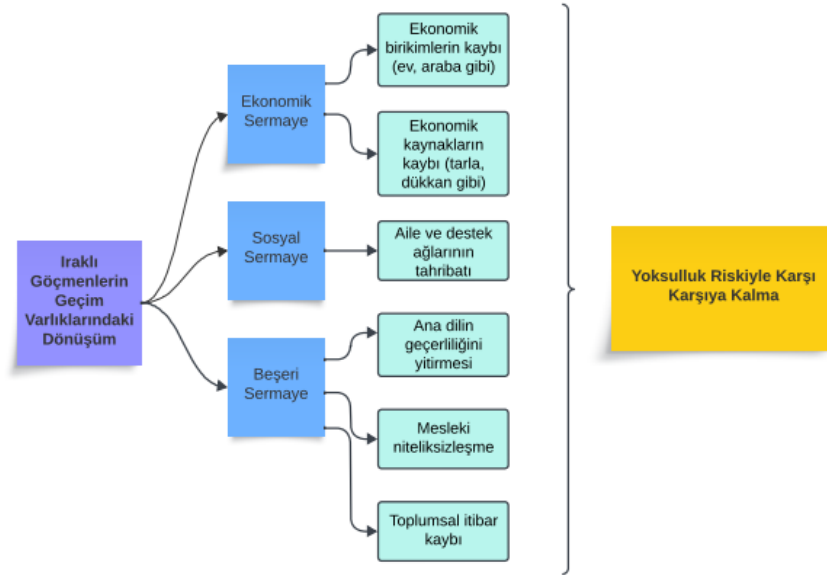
Iraklı Göçmenlerin Geçim Varlıklarındaki Dönüşüm

Ekonomik Sermaye

Ekonomik birikimlerin kaybı (ev, araba gibi)

Ekonomik kaynakların kaybı (tarla, dükkan gibi)

Sosyal Sermaye

Aile ve destek ağlarının tahribatı

Beşeri Sermaye

Ana dilin geçerliliğini yitirmesi

Mesleki niteliksizleşme

Toplumsal itibar kaybı

Yoksulluk Riskiyle Karşı Karşıya Kalma